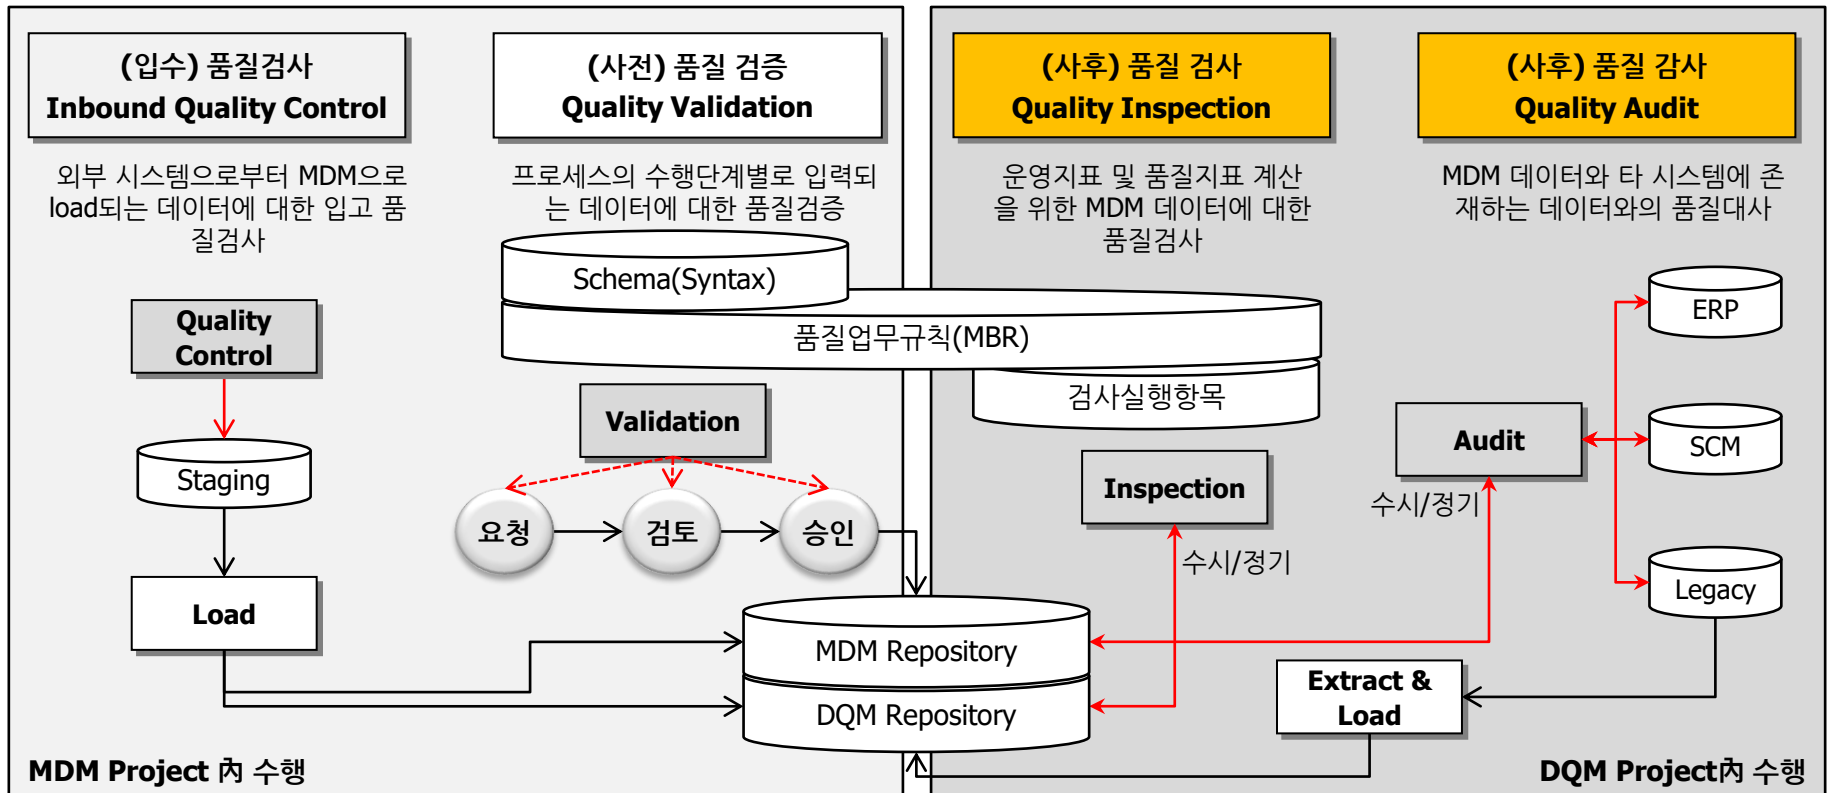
(입수) 품질검사
Inbound Quality Control

외부 시스템으로부터 MDM으로 load되는 데이터에 대한 입고 품질검사

Quality Control

Staging

Load

(사전) 품질 검증
Quality Validation

프로세스의 수행단계별로 입력되는 데이터에 대한 품질검증

Schema(Syntax)

품질업무규칙(MBR)

검사실행항목

Validation

요청

검토

승인

MDM Repository

DQM Repository

MDM Project 內 수행

(사후) 품질 검사
Quality Inspection

운영지표 및 품질지표 계산을 위한 MDM 데이터에 대한 품질검사

Inspection

수시/정기

(사후) 품질 감사
Quality Audit

MDM 데이터와 타 시스템에 존재하는 데이터와의 품질대사

ERP

Audit

SCM

수시/정기

Legacy

Extract & Load

DQM Project內 수행